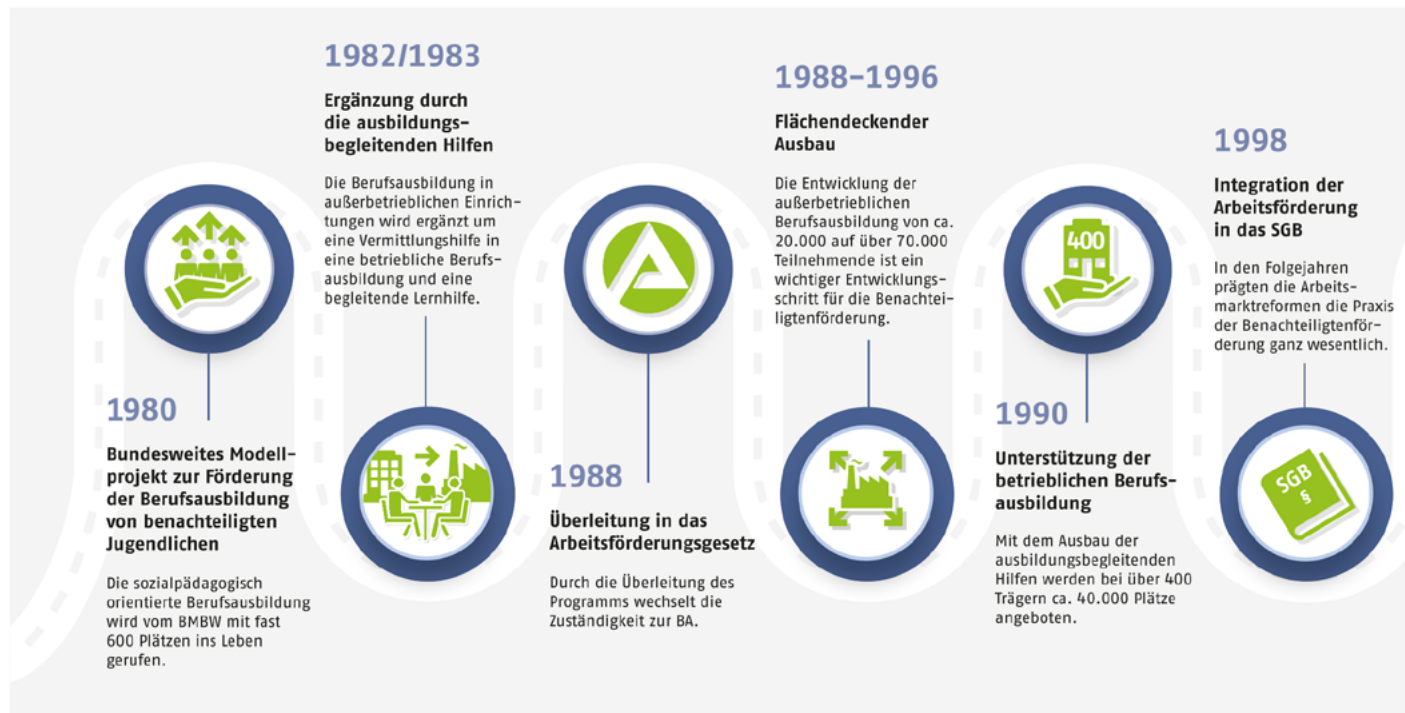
1980

Bundesweites Modellprojekt zur Förderung der Berufsausbildung von benachteiligten Jugendlichen

Die sozialpädagogisch orientierte Berufsausbildung wird vom BMBW mit fast 600 Plätzen ins Leben gerufen.

1982/1983

Ergänzung durch die ausbildungsbegleitenden Hilfen

Die Berufsausbildung in außerbetrieblichen Einrichtungen wird ergänzt um eine Vermittlungshilfe in eine betriebliche Berufsausbildung und eine begleitende Lernhilfe.

1988

Überleitung in das Arbeitsförderungsgesetz

Durch die Überleitung des Programms wechselt die Zuständigkeit zur BA.

1988–1996

Flächendeckender Ausbau

Die Entwicklung der außerbetrieblichen Berufsausbildung von ca. 20.000 auf über 70.000 Teilnehmende ist ein wichtiger Entwicklungsschritt für die Benachteiligtenförderung.

400

1990

Unterstützung der betrieblichen Berufsausbildung

Mit dem Ausbau der ausbildungsbegleitenden Hilfen werden bei über 400 Trägern ca. 40.000 Plätze angeboten.

1998

Integration der Arbeitsförderung in das SGB

In den Folgejahren prägten die Arbeitsmarktreformen die Praxis der Benachteiligtenförderung ganz wesentlich.

SGB
§